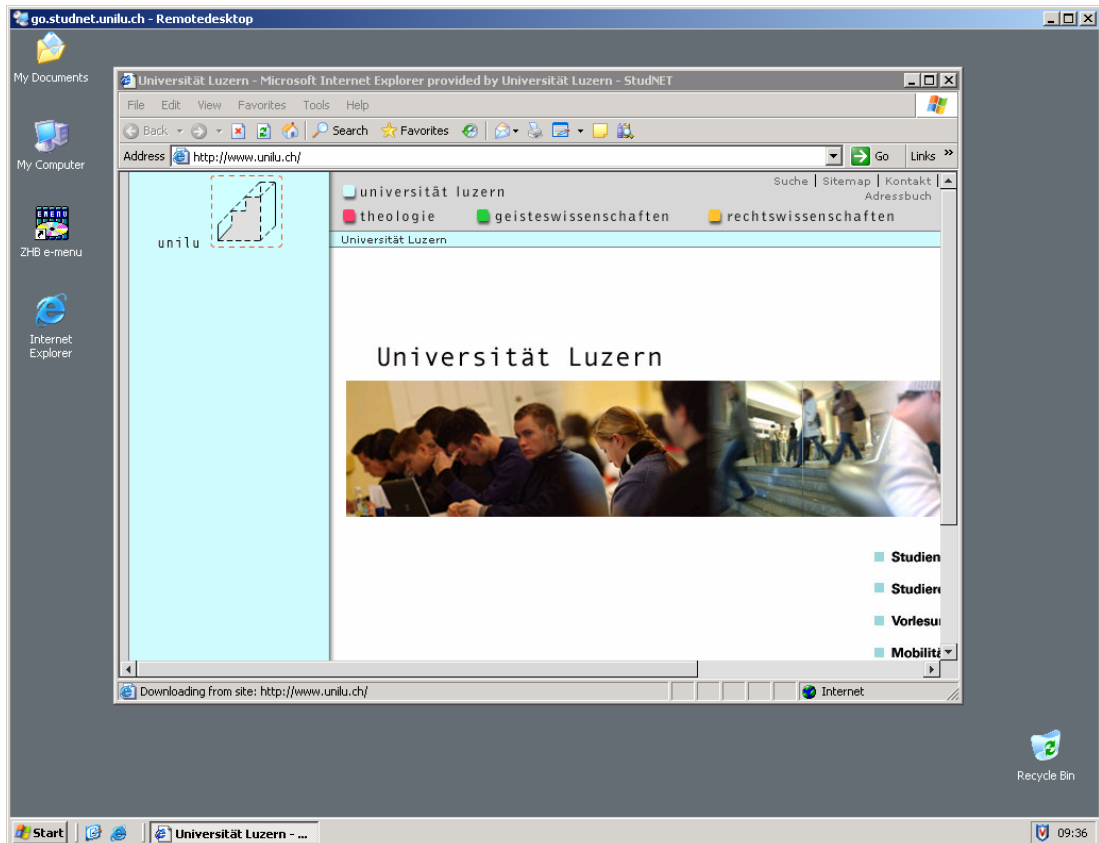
go.studnet.unilu.ch - Remotedesktop

My Documents

My Computer

ZHB e-menu

Internet Explorer

Universität Luzern - Microsoft Internet Explorer provided by Universität Luzern - StudNET

File Edit View Favorites Tools Help

Back Search Favorites

Address http://www.unilu.ch/ Go Links »

unilu

universität luzern

Suche | Sitemap | Kontakt | Adressbuch

theologie geisteswissenschaften rechtswissenschaften

Universität Luzern

Universität Luzern

Studien

Studier

Vorlesu

Mobilitä

Downloading from site: http://www.unilu.ch/

Internet

Recycle Bin

Start Universität Luzern - ...

09:36